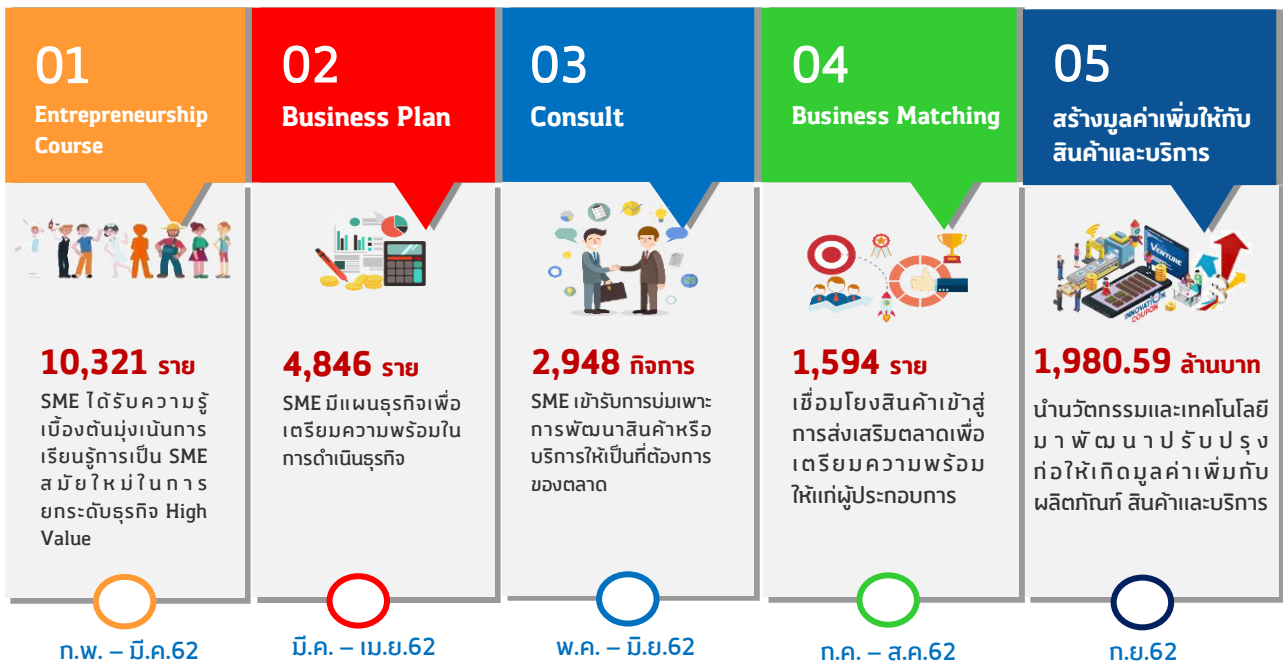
01
Entrepreneurship Course

10,321 ราย
SME ได้รับความรู้เบื้องต้นมุ่งเน้นการเรียนรู้การเป็น SME สมัยใหม่ในการยกระดับธุรกิจ High Value

ก.พ. – มี.ค.62

02
Business Plan

4,846 ราย
SME มีแผนธุรกิจเพื่อเตรียมความพร้อมในการดำเนินธุรกิจ

มี.ค. – เม.ย.62

03
Consult

2,948 กิจการ
SME เข้ารับการบ่มเพาะการพัฒนาสินค้าหรือบริการให้เป็นที่ต้องการของตลาด

พ.ค. – มิ.ย.62

04
Business Matching

1,594 ราย
เชื่อมโยงสินค้าเข้าสู่การส่งเสริมตลาดเพื่อเตรียมความพร้อมให้แก่ผู้ประกอบการ

ก.ค. – ส.ค.62

05
สร้างมูลค่าเพิ่มให้กับสินค้าและบริการ

VENTURE
INNOVATION COUPON

1,980.59 ล้านบาท
นำนวัตกรรมและเทคโนโลยีมาพัฒนาปรับปรุงก่อให้เกิดมูลค่าเพิ่มกับผลิตภัณฑ์ สินค้าและบริการ

ก.ย.62